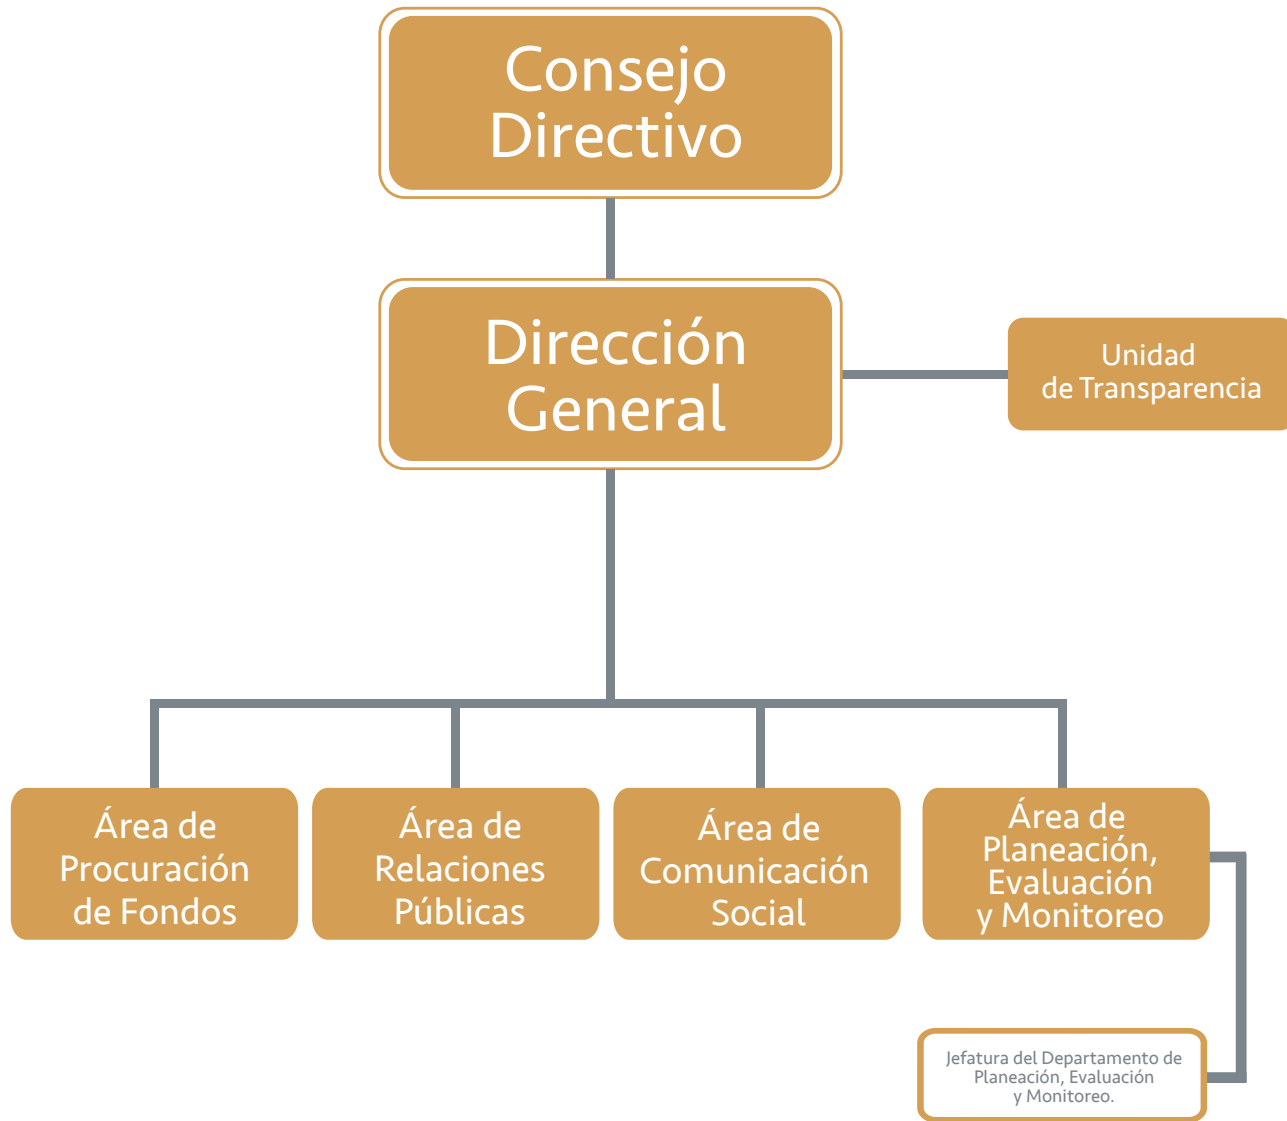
Consejo Directivo

Dirección General

Unidad de Transparencia

Área de Procuración de Fondos

Área de Relaciones Públicas

Área de Comunicación Social

Área de Planeación, Evaluación y Monitoreo

Jefatura del Departamento de Planeación, Evaluación y Monitoreo.